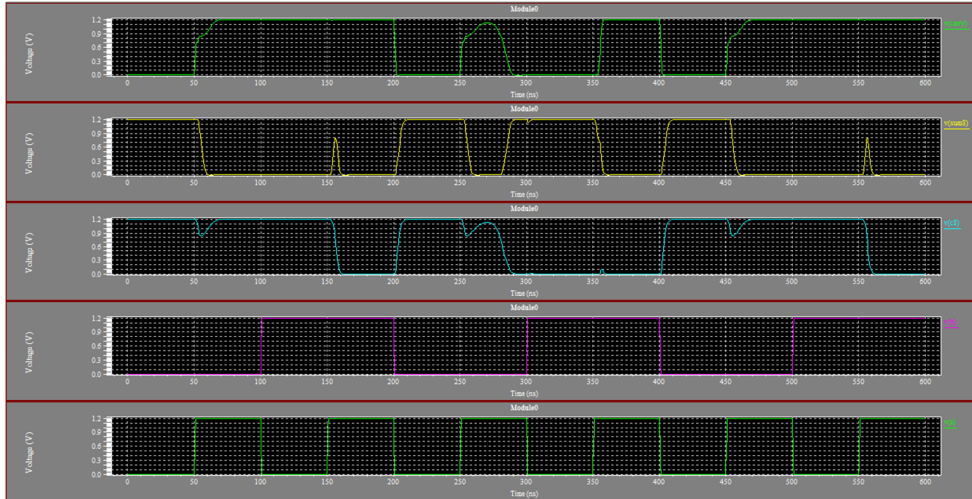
Module0

Voltage (V)

1.2
0.9
0.6
0.3
0.0

0 50 100 150 200 250 300 350 400 450 500 550 600

Time (ns)

v(cout)

Module0

Voltage (V)

1.2
0.9
0.6
0.3
0.0

0 50 100 150 200 250 300 350 400 450 500 550 600

Time (ns)

v(sum0)

Module0

Voltage (V)

1.2
0.9
0.6
0.3
0.0

0 50 100 150 200 250 300 350 400 450 500 550 600

Time (ns)

v(c0)

Module0

Voltage (V)

1.2
0.9
0.6
0.3
0.0

0 50 100 150 200 250 300 350 400 450 500 550 600

Time (ns)

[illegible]

Module0

Voltage (V)

1.2
0.9
0.6
0.3
0.0

0 50 100 150 200 250 300 350 400 450 500 550 600

Time (ns)

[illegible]